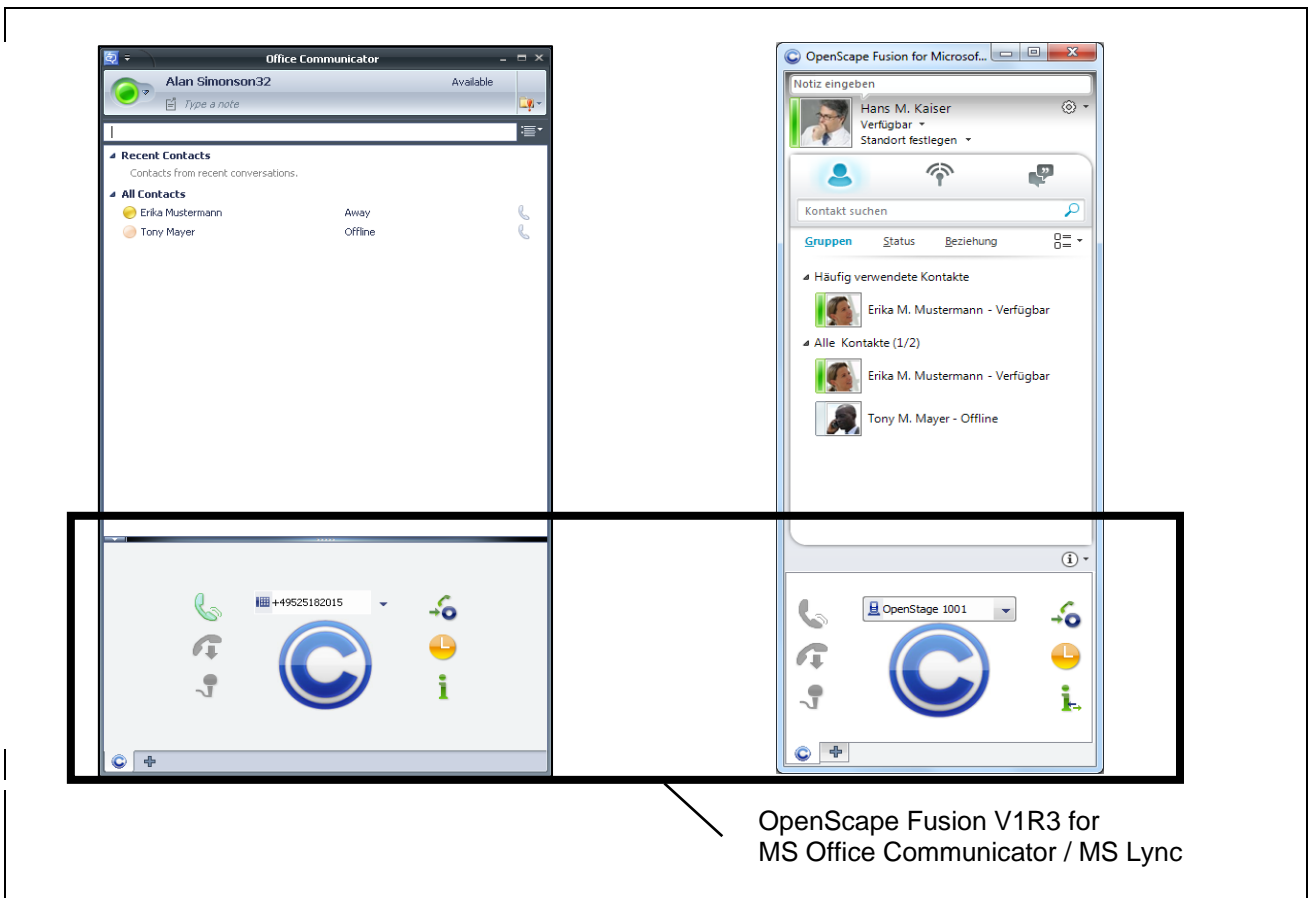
Office Communicator

Alan Simonson32
Available
Type a note

Recent Contacts
Contacts from recent conversations.
All Contacts
Erika Mustermann Away
Tony Mayer Offline

+49525182015

OpenScape Fusion for Microsof...

Notiz eingeben
Hans M. Kaiser
Verfügbar
Standort festlegen

Kontakt suchen
Gruppen Status Beziehung

Häufig verwendete Kontakte
Erika M. Mustermann - Verfügbar
Alle Kontakte (1/2)
Erika M. Mustermann - Verfügbar
Tony M. Mayer - Offline

OpenStage 1001

OpenScape Fusion V1R3 for
MS Office Communicator / MS Lync